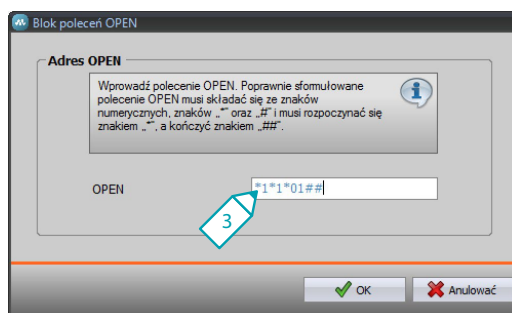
Blok poleceń OPEN

Adres OPEN

Wprowadź polecenie OPEN. Poprawnie sformułowane polecenie OPEN musi składać się ze znaków numerycznych, znaków „*" oraz „#" i musi rozpoczynać się znakiem „*", a kończyć znakiem „##".

OPEN *1*1*01##

3

OK Anuluwać